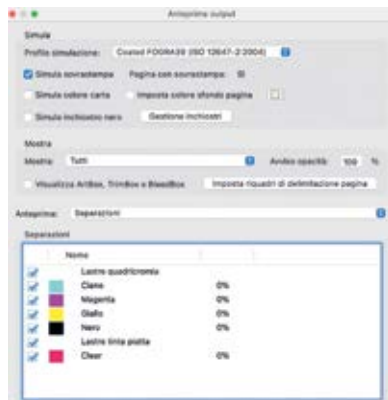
Anteprima output

Simula

Profilo simulazione: Coated FOGRA39 (ISO 12647-2:2004)

Simula sovrastampa   Pagina con sovrastampa: Sì

Simula colore carta   Imposta colore sfondo pagina

Simula inchiostro nero   Gestione inchiostri

Mostra

Mostra: Tutti   Avviso opacità: 100 %

Visualizza ArtBox, TrimBox e BleedBox   Imposta riquadri di delimitazione pagina

Anteprima: Separazioni

Separazioni

| | | Nome | |
|---|---|---|---|
| | | Lastre quadricromia | |
| | | Ciano | 0% |
| | | Magenta | 0% |
| | | Giallo | 0% |
| | | Nero | 0% |
| | | Lastre tinta piatta | |
| | | Clear | 0% |